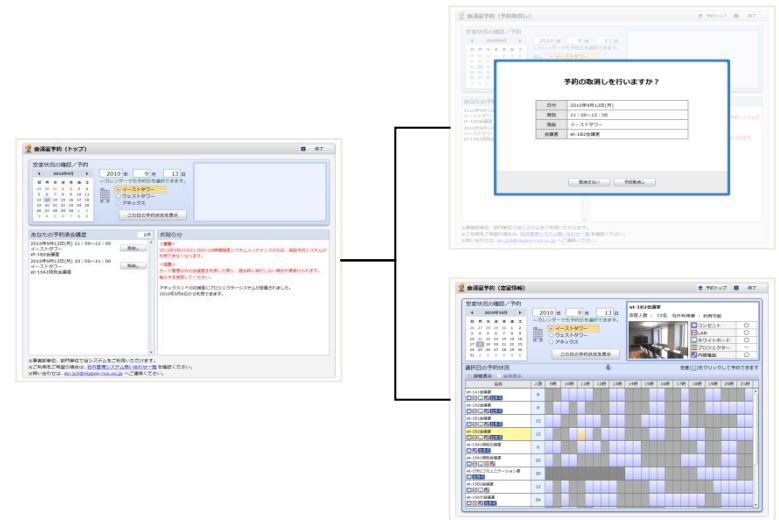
会議室予約（トップ）

終了

空室状況の確認／予約

2010 年 9 月 13 日

←カレンダーでも予約日を選択できます。

イーストタワー
ウェストタワー
アネックス

この日の予約状況を表示

あなたの予約済会議室

2010年9月12日(月) 11：00～12：00
イーストタワー
et-103会議室

取消し

2010年9月12日(月) 15：00～11：00
イーストタワー
et-104会議室

取消し

お知らせ

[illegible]

会議室予約（予約取消し）

予約トップ

終了

空室状況の確認／予約

2010 年 9 月 13 日

←カレンダーでも予約日を選択できます。

予約の取消しを行いますか？

| 日付 | 2010年9月12日(月) |
|---|---|
| 時間 | 11：00～12：00 |
| 場所 | イーストタワー |
| 会議室 | et-103会議室 |

取消さない

予約取消し

会議室予約（空室情報）

予約トップ

終了

空室状況の確認／予約

2010 年 9 月 13 日

←カレンダーでも予約日を選択できます。

イーストタワー
ウェストタワー
アネックス

この日の予約状況を表示

et-103会議室

収容人数： 12名

コンセント
LAN
ホワイトボード
プロジェクター
内線電話

選択日の予約状況

空欄をクリックして予約できます

名称

人数

et-101会議室 8
et-102会議室 8
et-103会議室 12
et-104会議室 12
et-105会議室 12
et-106会議室 12
et-107会議室 20
et-108会議室 20
et-109会議室 24

10時 11時 12時 13時 14時 15時 16時 17時 18時 19時